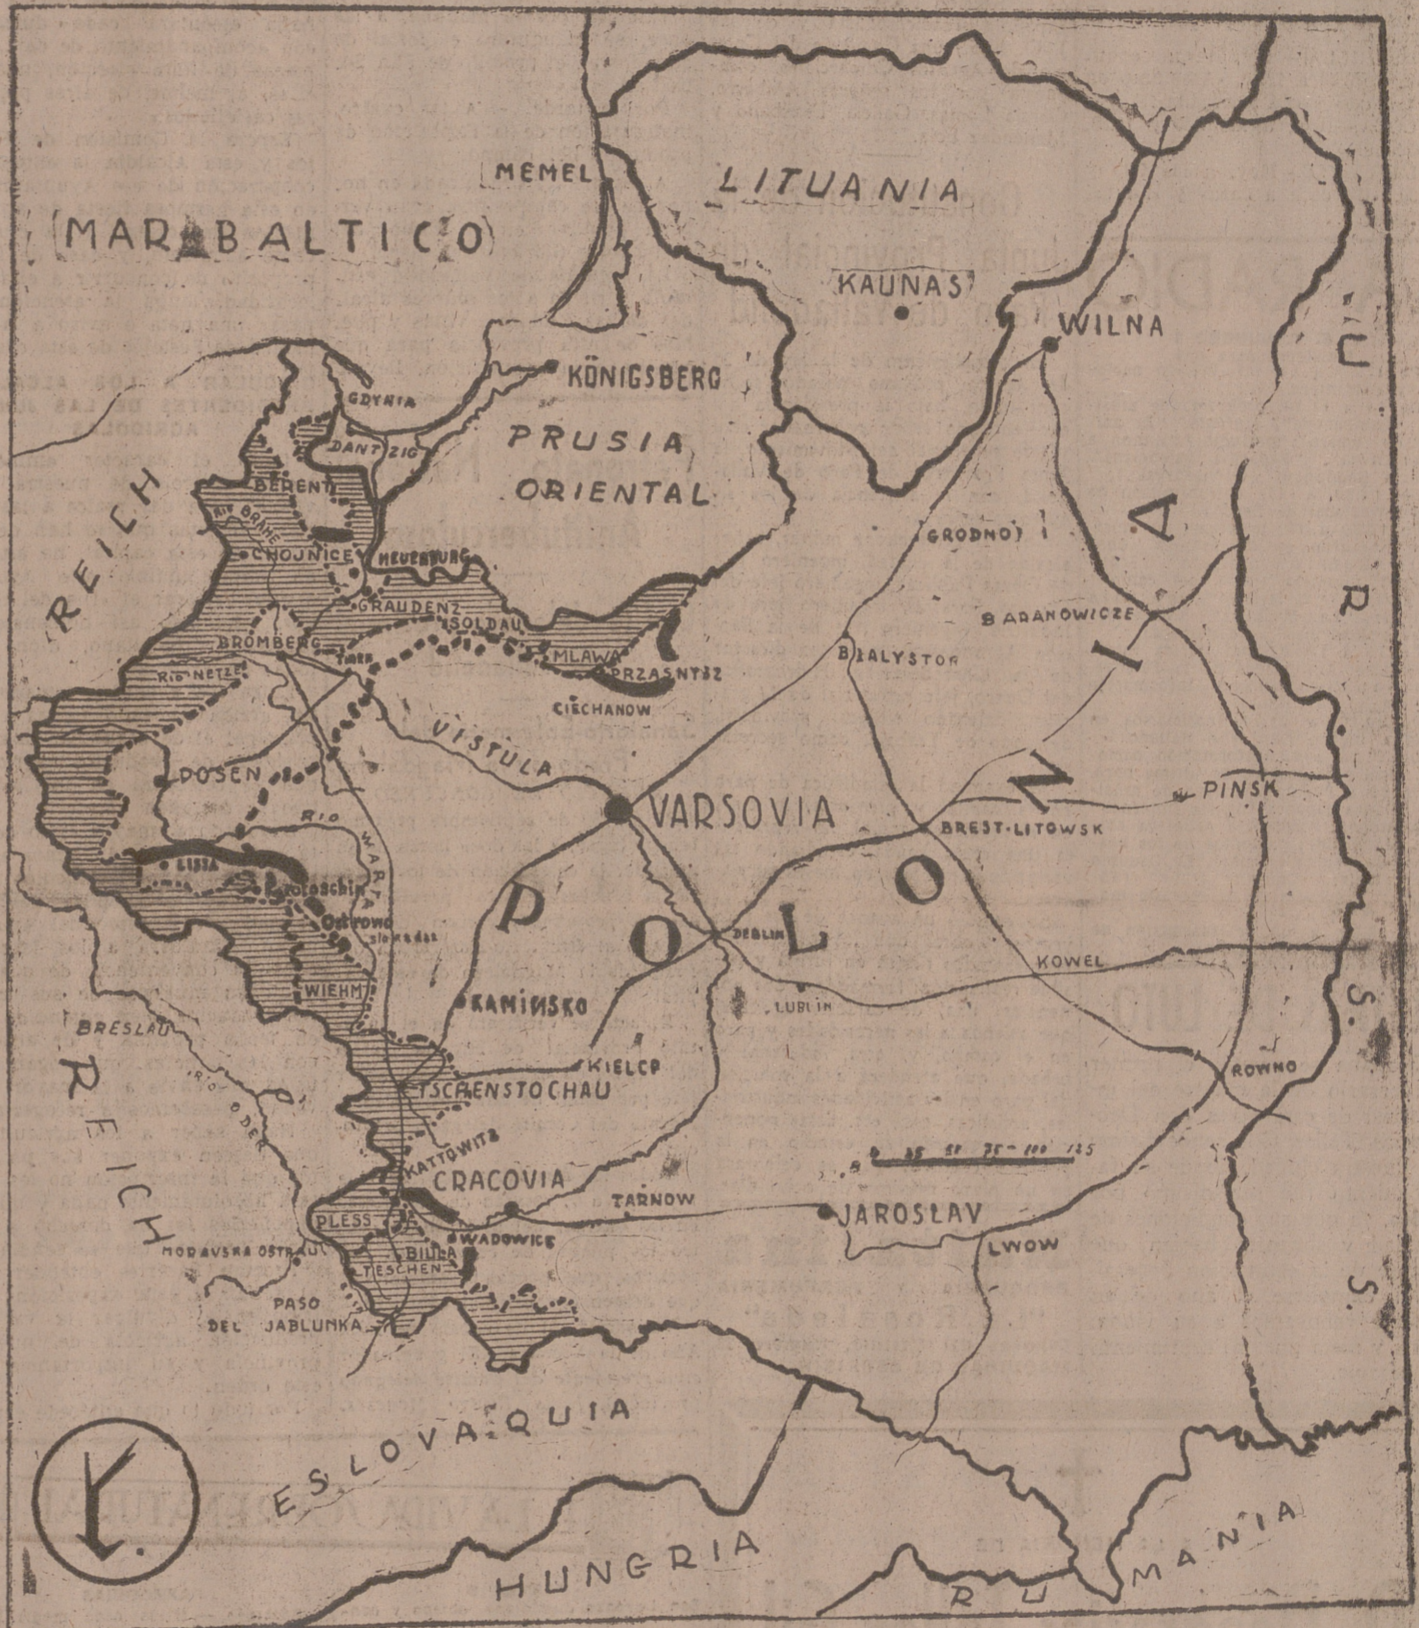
MAR BALTICO

MEMEL

LITUANIA

KAUNAS

WILNA

KÖNIGSBERG

PRUSIA ORIENTAL

GDYNIA

DANTZIG

BERENT

RIO BRAHE

CHOJNICE

NEUENBURG

GRAUDENZ

SOLDAU

MLAWA

PRZASNYTZ

CIECHANOW

BROMBERG

RIO NETZE

REICH

VISTULA

GRODNO

BARANOWICZE

BIALYSTOK

POSEN

RIO WARTA

VARSOVIA

BREST-LITOWSK

PINSK

LISSA

Krotoschin

Ostrowo

Sieradz

WIEHM

POLONIA

DEBLIN

LUBLIN

KOWEL

KAMINSKO

KIELCE

BRESLAU

RIO ODER

REICH

TSCHENSTOCHAU

KATTOWITZ

CRACOVIA

TARNOW

JAROSLAV

ROWNO

LWOW

PLESS

BIALA

WADOWICE

TESCHEN

MORAVSKA OSTRAU

PASO DEL JABLUNKA

0 25 50 75 100 125

ESLOVAQUIA

HUNGRIA

RUMANIA

U.R.S.S.

Y.